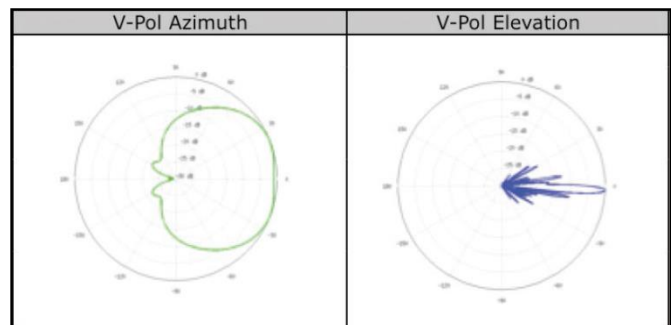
| V-Pol Azimuth | V-Pol Elevation |
|---|---|
| 90, 0 dB, -5 dB, -10 dB, -15 dB, -20 dB, -25 dB, -30 dB, 120, 60, 150, 30, 180, 0, -150, -30, -120, -60, -90 | 90, 0 dB, -5 dB, -10 dB, -15 dB, -20 dB, -25 dB, -30 dB, 120, 60, 150, 30, 180, 0, -150, -30, -120, -60, -90 |